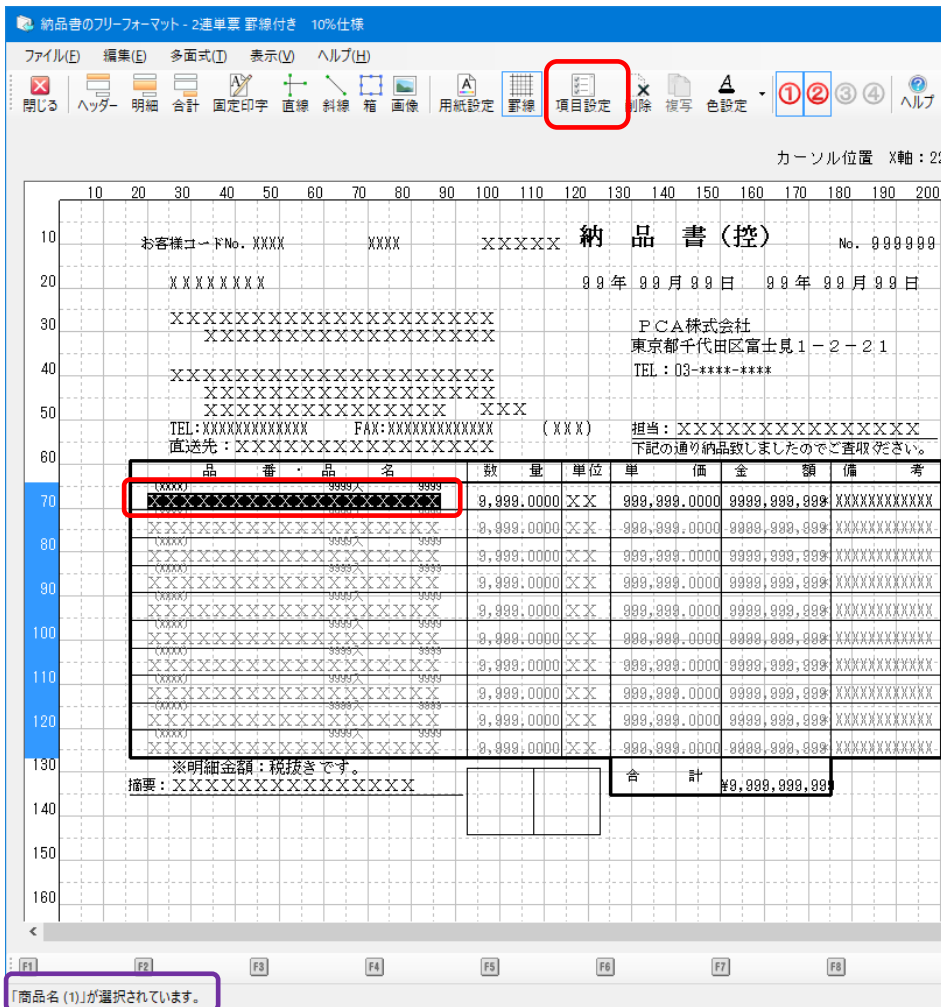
納品書のフリーフォーマット - 2連単票 罫線付き 10%仕様

ファイル(F) 編集(E) 多面式(T) 表示(V) ヘルプ(H)

閉じる ヘッダー 明細 合計 固定印字 直線 斜線 箱 画像 用紙設定 罫線 項目設定 削除 複写 色設定 ① ② ③ ④ ヘルプ

カーソル位置 X軸：22

10 20 30 40 50 60 70 80 90 100 110 120 130 140 150 160 170 180 190 200

10
お客様コードNo. XXXX XXXX XXXXX 納 品 書（控） No. 999999

20
XXXXXXXX 99年 99月99日 99年 99月99日

30
XXXXXXXXXXXXXXXXXXX
XXXXXXXXXXXXXXXX
ＰＣＡ株式会社
東京都千代田区富士見１－２－２１

40
XXXXXXXXXXXXXXXXXXX
XXXXXXXXXXXXXXXX
TEL：03-****-****

50
XXXXXXXXXXXXXX XXX
TEL:XXXXXXXXXXXXX FAX:XXXXXXXXXXXXX (XXX) 担当：XXXXXXXXXXXXXX
直送先：XXXXXXXXXXXXXXXXX 下記の通り納品致しましたのでご査収ください。

60

| 品 番・品 名 | 数 量 | 単位 | 単 価 | 金 額 | 備 考 |
|---|---|---|---|---|---|
| (XXXX) 9999入 9999 XXXXXXXXXXXXXXXXXX | 9,999.0000 | XX | 999,999.0000 | 9999,999,999 | XXXXXXXXXXXX |
| (XXXX) 9999入 9999 XXXXXXXXXXXXXXXXXX | 9,999.0000 | XX | 999,999.0000 | 9999,999,999 | XXXXXXXXXXXX |
| (XXXX) 9999入 9999 XXXXXXXXXXXXXXXXXX | 9,999.0000 | XX | 999,999.0000 | 9999,999,999 | XXXXXXXXXXXX |
| (XXXX) 9999入 9999 XXXXXXXXXXXXXXXXXX | 9,999.0000 | XX | 999,999.0000 | 9999,999,999 | XXXXXXXXXXXX |
| (XXXX) 9999入 9999 XXXXXXXXXXXXXXXXXX | 9,999.0000 | XX | 999,999.0000 | 9999,999,999 | XXXXXXXXXXXX |
| (XXXX) 9999入 9999 XXXXXXXXXXXXXXXXXX | 9,999.0000 | XX | 999,999.0000 | 9999,999,999 | XXXXXXXXXXXX |
| (XXXX) 9999入 9999 XXXXXXXXXXXXXXXXXX | 9,999.0000 | XX | 999,999.0000 | 9999,999,999 | XXXXXXXXXXXX |
| (XXXX) 9999入 9999 XXXXXXXXXXXXXXXXXX | 9,999.0000 | XX | 999,999.0000 | 9999,999,999 | XXXXXXXXXXXX |
| (XXXX) 9999入 9999 XXXXXXXXXXXXXXXXXX | 9,999.0000 | XX | 999,999.0000 | 9999,999,999 | XXXXXXXXXXXX |
| (XXXX) 9999入 9999 XXXXXXXXXXXXXXXXXX | 9,999.0000 | XX | 999,999.0000 | 9999,999,999 | XXXXXXXXXXXX |

70 80 90 100 110 120

130
※明細金額：税抜きです。
摘要：XXXXXXXXXXXXXXX
合 計 ¥9,999,999,999

140 150 160

F1 F2 F3 F4 F5 F6 F7 F8

「商品名 (1)」が選択されています。